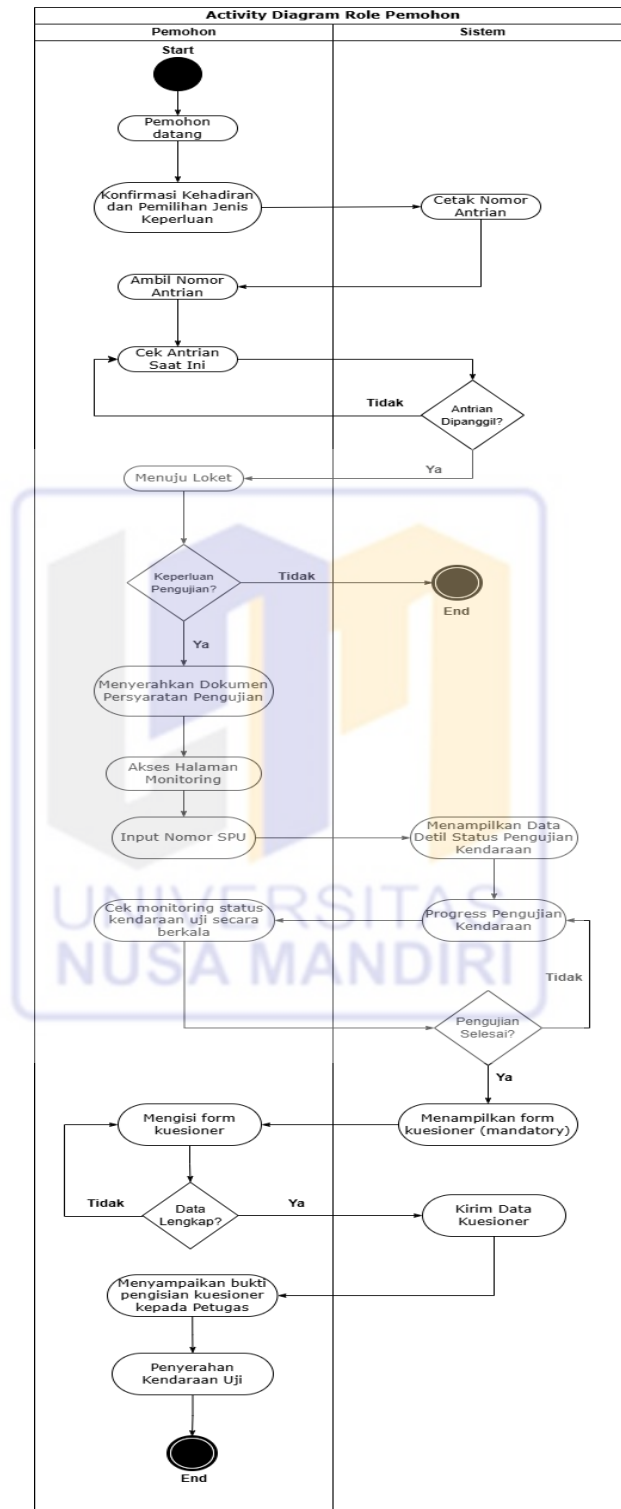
Activity Diagram Role Pemohon

Pemohon

Sistem

Start

Pemohon datang

Konfirmasi Kehadiran dan Pemilihan Jenis Keperluan

Cetak Nomor Antrian

Ambil Nomor Antrian

Cek Antrian Saat Ini

Tidak

Antrian Dipanggil?

Ya

Menuju Loket

Keperluan Pengujian?

Tidak

End

Ya

Menyerahkan Dokumen Persyaratan Pengujian

Akses Halaman Monitoring

Input Nomor SPU

Menampilkan Data Detil Status Pengujian Kendaraan

Cek monitoring status kendaraan uji secara berkala

Progress Pengujian Kendaraan

Tidak

Pengujian Selesai?

Ya

Mengisi form kuesioner

Menampilkan form kuesioner (mandatory)

Tidak

Data Lengkap?

Ya

Kirim Data Kuesioner

Menyampaikan bukti pengisian kuesioner kepada Petugas

Penyerahan Kendaraan Uji

End

UNIVERSITAS NUSA MANDIRI